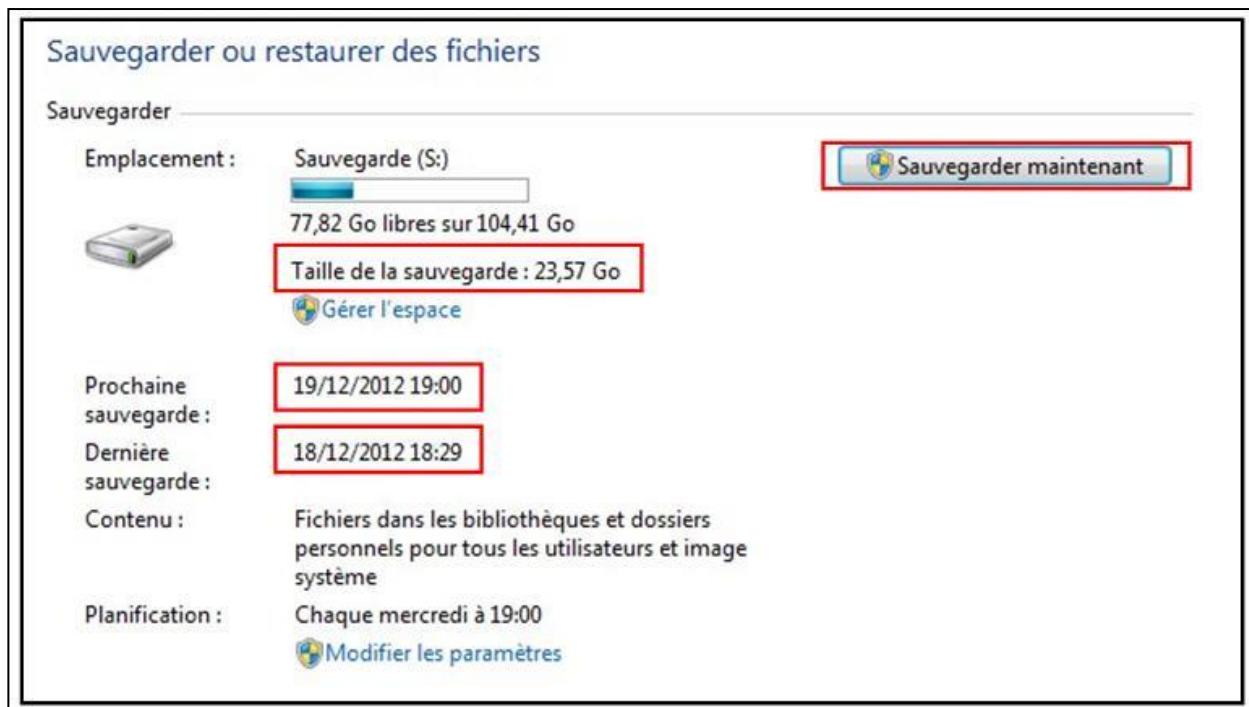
Sauvegarder ou restaurer des fichiers

Sauvegarder

Emplacement : Sauvegarde (S:)

77,82 Go libres sur 104,41 Go

Taille de la sauvegarde : 23,57 Go

Gérer l'espace

Sauvegarder maintenant

Prochaine sauvegarde : 19/12/2012 19:00

Dernière sauvegarde : 18/12/2012 18:29

Contenu : Fichiers dans les bibliothèques et dossiers personnels pour tous les utilisateurs et image système

Planification : Chaque mercredi à 19:00

Modifier les paramètres